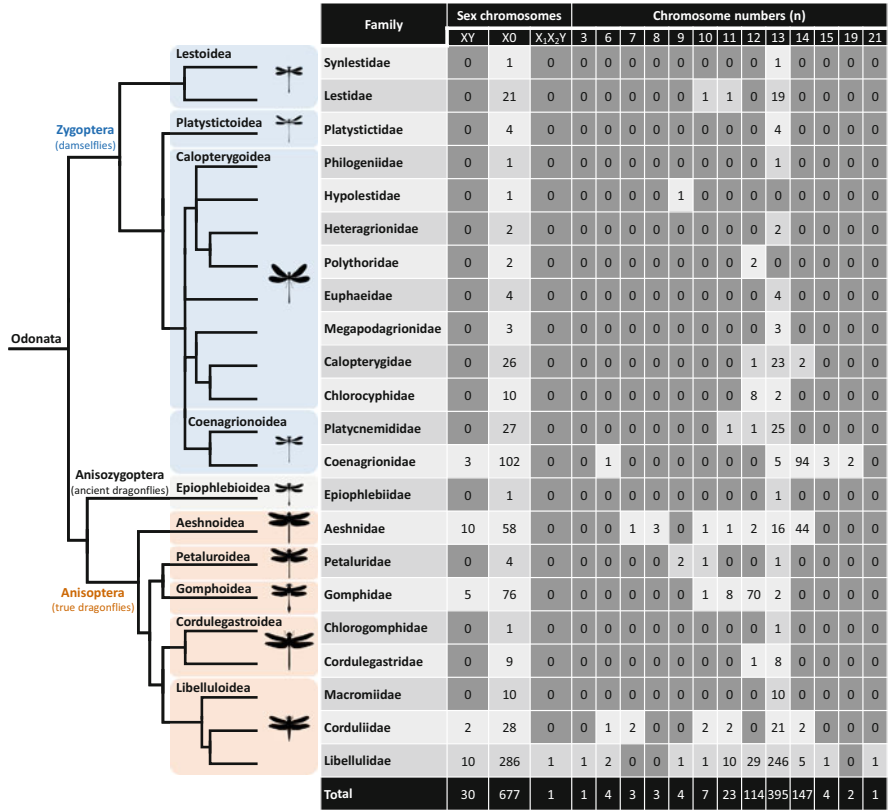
Lestoidea
Zygoptera
(damselflies)
Platystictoidea
Calopterygoidea
Odonata
Coenagrionoidea
Anisozygoptera
(ancient dragonflies)
Epiophlebioidea
Aeshnoidea
Petaluroidea
Anisoptera
(true dragonflies)
Gomphoidea
Cordulegastroidea
Libelluloidea

| Family | XY | X0 | $X_1X_2Y$ | 3 | 6 | 7 | 8 | 9 | 10 | 11 | 12 | 13 | 14 | 15 | 19 | 21 |
|---|---|---|---|---|---|---|---|---|---|---|---|---|---|---|---|---|
| Synlestidae | 0 | 1 | 0 | 0 | 0 | 0 | 0 | 0 | 0 | 0 | 0 | 1 | 0 | 0 | 0 | 0 |
| Lestidae | 0 | 21 | 0 | 0 | 0 | 0 | 0 | 0 | 1 | 1 | 0 | 19 | 0 | 0 | 0 | 0 |
| Platystictidae | 0 | 4 | 0 | 0 | 0 | 0 | 0 | 0 | 0 | 0 | 0 | 4 | 0 | 0 | 0 | 0 |
| Philogeniidae | 0 | 1 | 0 | 0 | 0 | 0 | 0 | 0 | 0 | 0 | 0 | 1 | 0 | 0 | 0 | 0 |
| Hypolestidae | 0 | 1 | 0 | 0 | 0 | 0 | 0 | 1 | 0 | 0 | 0 | 0 | 0 | 0 | 0 | 0 |
| Heteragrionidae | 0 | 2 | 0 | 0 | 0 | 0 | 0 | 0 | 0 | 0 | 0 | 2 | 0 | 0 | 0 | 0 |
| Polythoridae | 0 | 2 | 0 | 0 | 0 | 0 | 0 | 0 | 0 | 0 | 2 | 0 | 0 | 0 | 0 | 0 |
| Euphaeidae | 0 | 4 | 0 | 0 | 0 | 0 | 0 | 0 | 0 | 0 | 0 | 4 | 0 | 0 | 0 | 0 |
| Megapodagrionidae | 0 | 3 | 0 | 0 | 0 | 0 | 0 | 0 | 0 | 0 | 0 | 3 | 0 | 0 | 0 | 0 |
| Calopterygidae | 0 | 26 | 0 | 0 | 0 | 0 | 0 | 0 | 0 | 0 | 1 | 23 | 2 | 0 | 0 | 0 |
| Chlorocyphidae | 0 | 10 | 0 | 0 | 0 | 0 | 0 | 0 | 0 | 0 | 8 | 2 | 0 | 0 | 0 | 0 |
| Platycnemididae | 0 | 27 | 0 | 0 | 0 | 0 | 0 | 0 | 0 | 1 | 1 | 25 | 0 | 0 | 0 | 0 |
| Coenagrionidae | 3 | 102 | 0 | 0 | 1 | 0 | 0 | 0 | 0 | 0 | 0 | 5 | 94 | 3 | 2 | 0 |
| Epiophlebiidae | 0 | 1 | 0 | 0 | 0 | 0 | 0 | 0 | 0 | 0 | 0 | 1 | 0 | 0 | 0 | 0 |
| Aeshnidae | 10 | 58 | 0 | 0 | 0 | 1 | 3 | 0 | 1 | 1 | 2 | 16 | 44 | 0 | 0 | 0 |
| Petaluridae | 0 | 4 | 0 | 0 | 0 | 0 | 0 | 2 | 1 | 0 | 0 | 1 | 0 | 0 | 0 | 0 |
| Gomphidae | 5 | 76 | 0 | 0 | 0 | 0 | 0 | 0 | 1 | 8 | 70 | 2 | 0 | 0 | 0 | 0 |
| Chlorogomphidae | 0 | 1 | 0 | 0 | 0 | 0 | 0 | 0 | 0 | 0 | 0 | 1 | 0 | 0 | 0 | 0 |
| Cordulegastridae | 0 | 9 | 0 | 0 | 0 | 0 | 0 | 0 | 0 | 0 | 1 | 8 | 0 | 0 | 0 | 0 |
| Macromiidae | 0 | 10 | 0 | 0 | 0 | 0 | 0 | 0 | 0 | 0 | 0 | 10 | 0 | 0 | 0 | 0 |
| Corduliidae | 2 | 28 | 0 | 0 | 1 | 2 | 0 | 0 | 2 | 2 | 0 | 21 | 2 | 0 | 0 | 0 |
| Libellulidae | 10 | 286 | 1 | 1 | 2 | 0 | 0 | 1 | 1 | 10 | 29 | 246 | 5 | 1 | 0 | 1 |
| Total | 30 | 677 | 1 | 1 | 4 | 3 | 3 | 4 | 7 | 23 | 114 | 395 | 147 | 4 | 2 | 1 |

Sex chromosomes
Chromosome numbers (n)